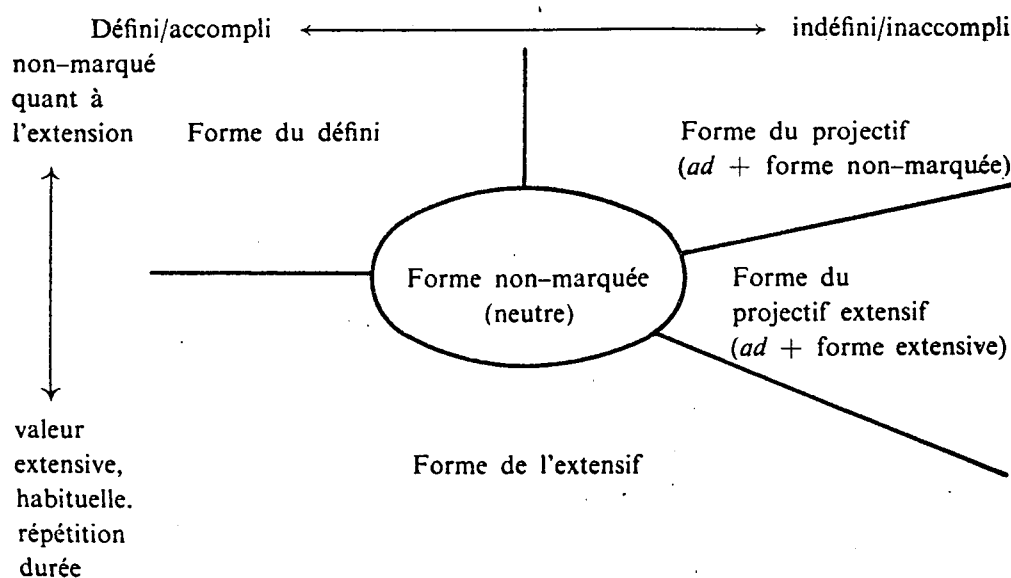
Défini/accompli indéfini/inaccompli

non–marqué quant à l'extension

Forme du défini

Forme du projectif (*ad* + forme non–marquée)

Forme non–marquée (neutre)

Forme du projectif extensif (*ad* + forme extensive)

valeur extensive, habituelle. répétition durée

Forme de l'extensif